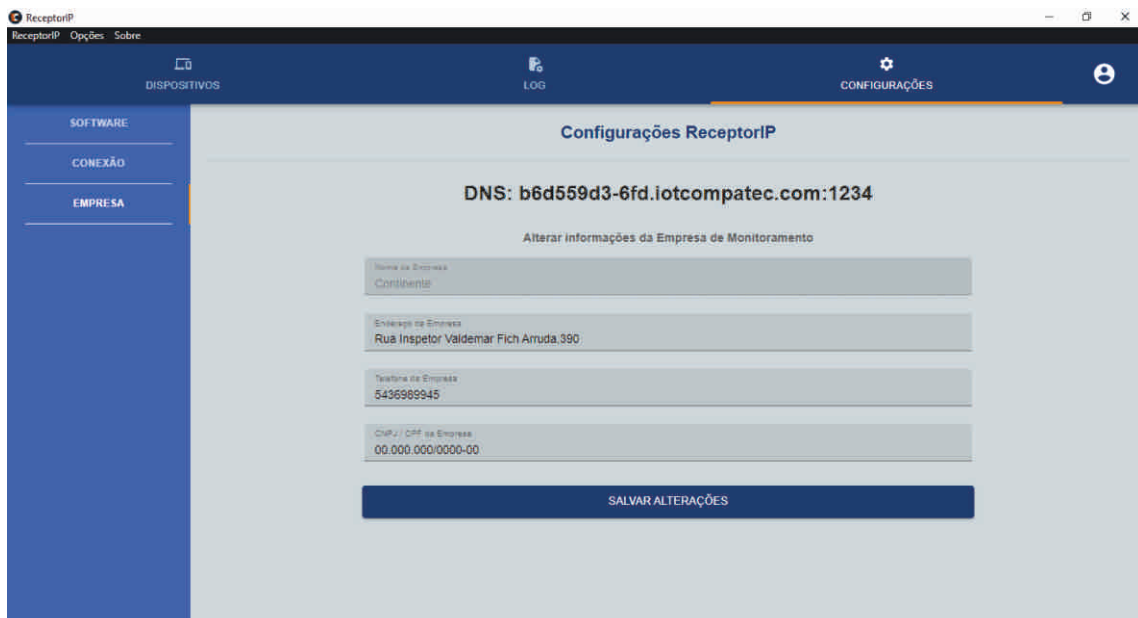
ReceptorIP
ReceptorIP Opções Sobre

DISPOSITIVOS
LOG
CONFIGURAÇÕES

SOFTWARE
CONEXÃO
EMPRESA

Configurações ReceptorIP

DNS: b6d559d3-6fd.iotcompatec.com:1234

Alterar informações da Empresa de Monitoramento

Nome da Empresa
Continente

Endereço da Empresa
Rua Inspetor Valdemar Fich Arruda,390

Telefone da Empresa
5436989945

CNPJ / CPF da Empresa
00.000.000/0000-00

SALVAR ALTERAÇÕES